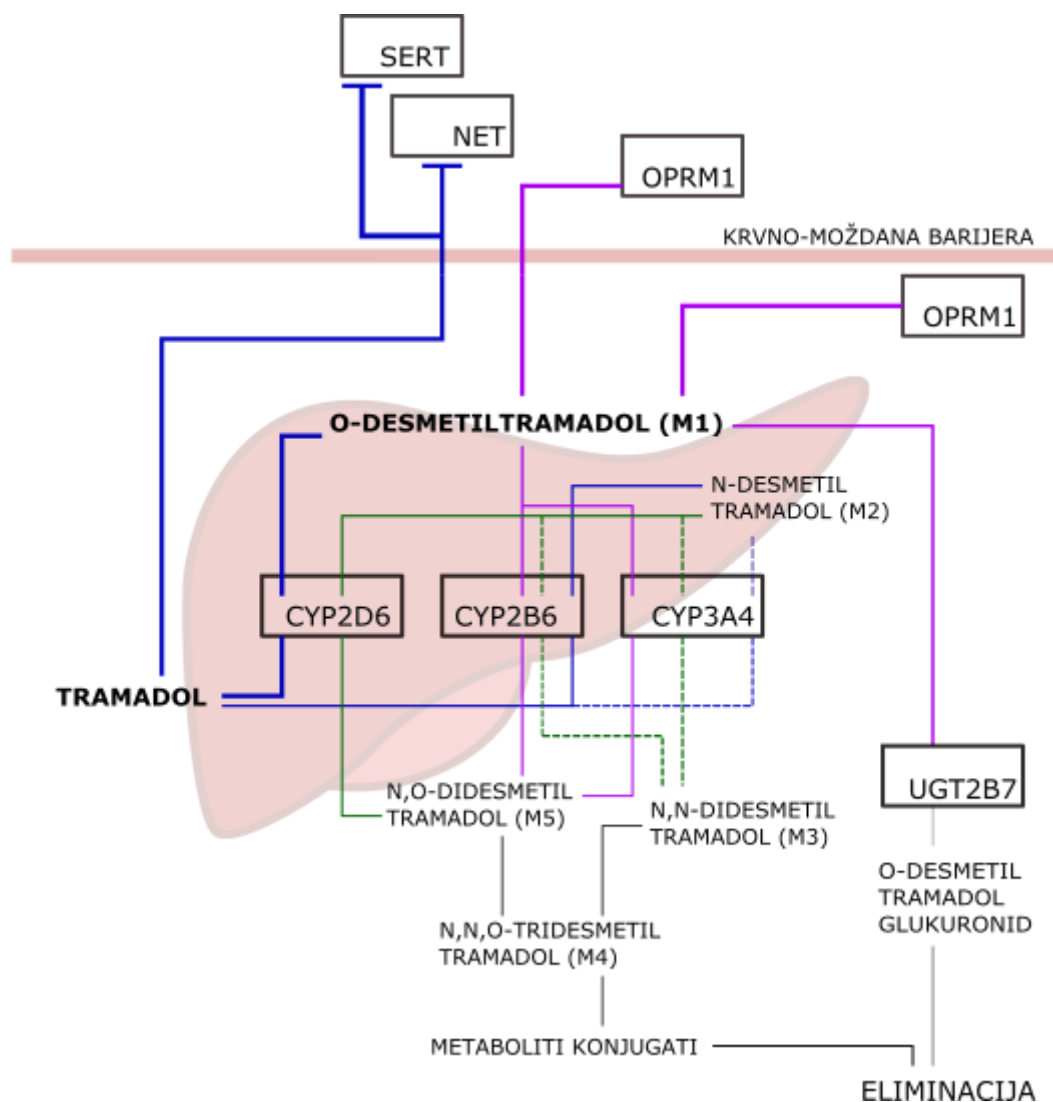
SERT

NET

OPRM1

KRVNO-MOŽDANA BARIJERA

OPRM1

O-DESMETILTRAMADOL (M1)

N-DESMETIL TRAMADOL (M2)

CYP2D6

CYP2B6

CYP3A4

TRAMADOL

UGT2B7

N,O-DIDESMETIL TRAMADOL (M5)

N,N-DIDESMETIL TRAMADOL (M3)

O-DESMETIL TRAMADOL GLUKURONID

N,N,O-TRIDESMETIL TRAMADOL (M4)

METABOLITI KONJUGATI

ELIMINACIJA